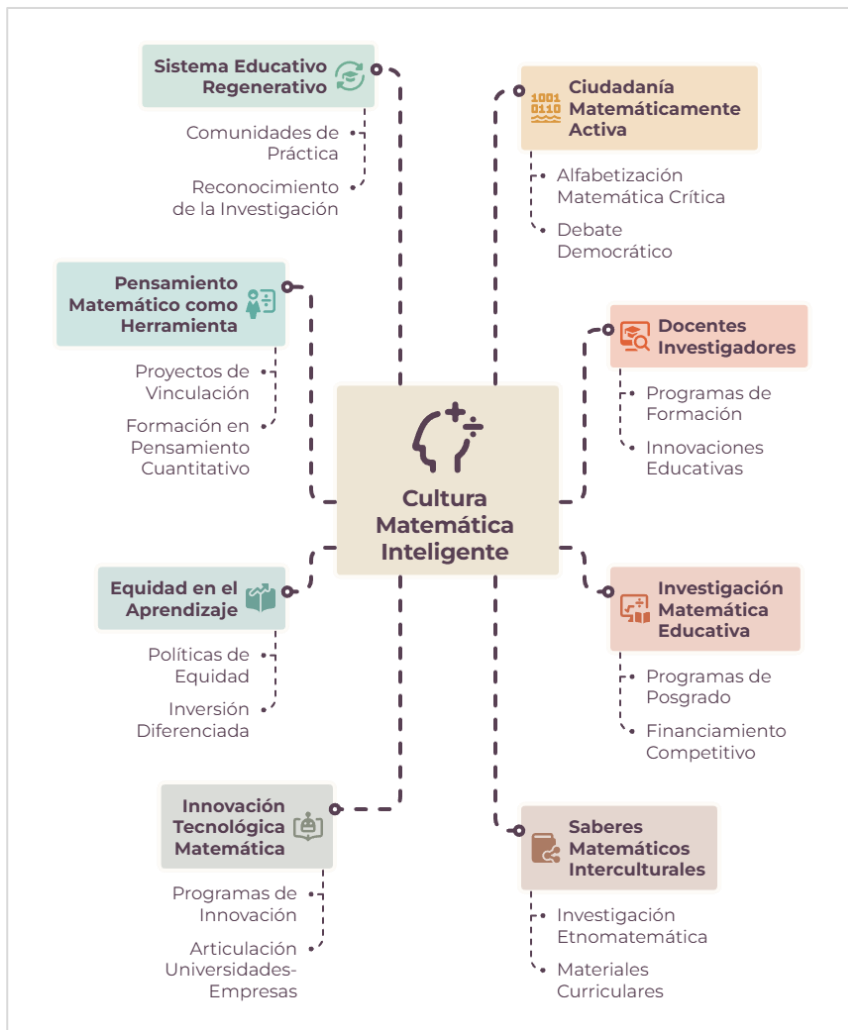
Sistema Educativo Regenerativo

Comunidades de Práctica

Reconocimiento de la Investigación

Ciudadanía Matemáticamente Activa

1001
0110

Alfabetización Matemática Crítica

Debate Democrático

Pensamiento Matemático como Herramienta

Proyectos de Vinculación

Formación en Pensamiento Cuantitativo

Docentes Investigadores

Programas de Formación

Innovaciones Educativas

Cultura Matemática Inteligente

Equidad en el Aprendizaje

Políticas de Equidad

Inversión Diferenciada

Investigación Matemática Educativa

Programas de Posgrado

Financiamiento Competitivo

Innovación Tecnológica Matemática

Programas de Innovación

Articulación Universidades-Empresas

Saberes Matemáticos Interculturales

Investigación Etnomatemática

Materiales Curriculares